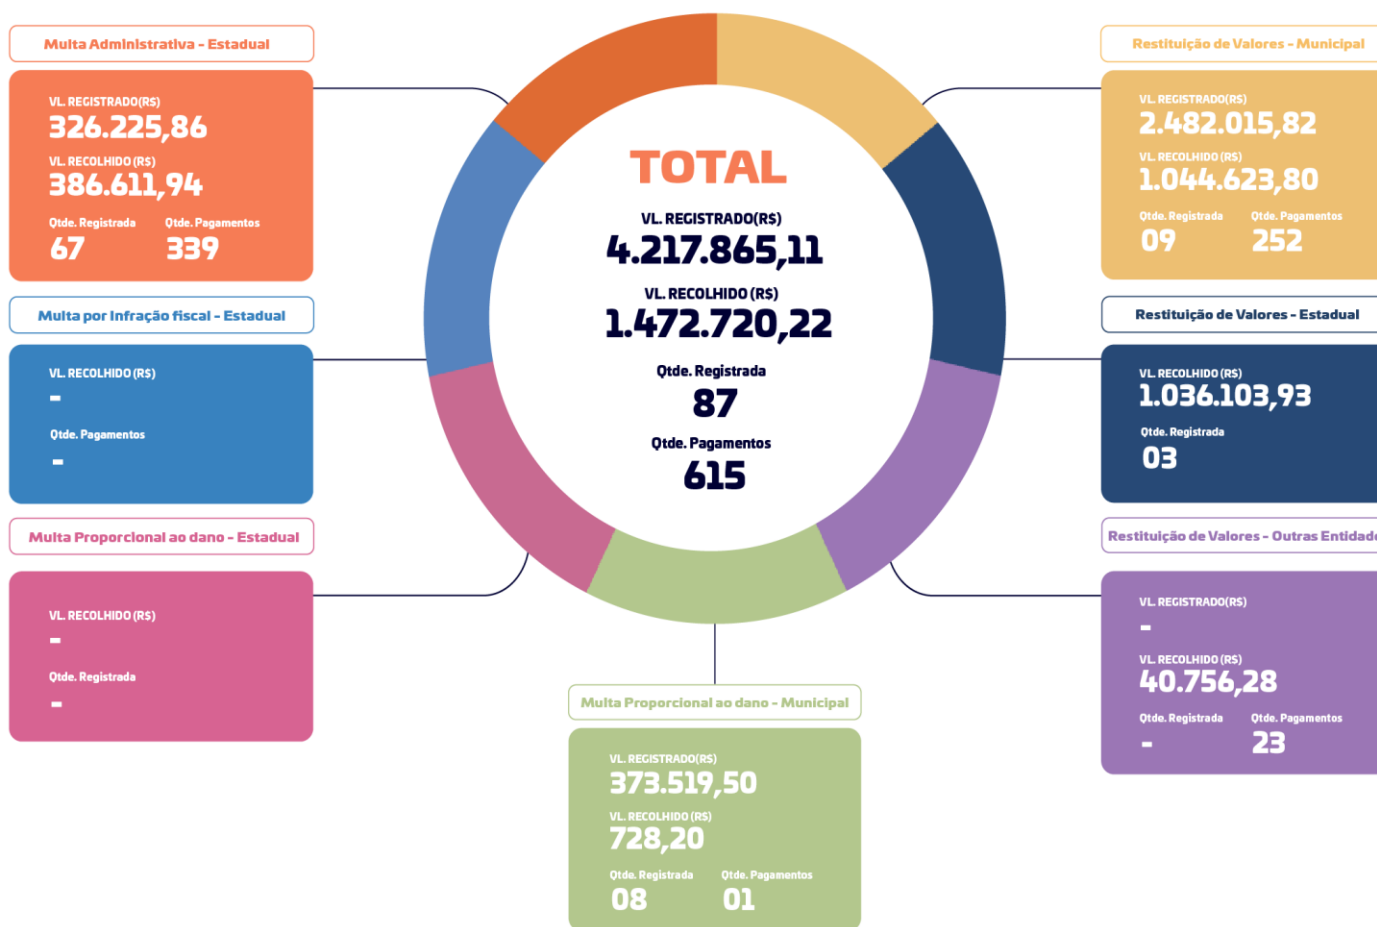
Multa Administrativa - Estadual

VL. REGISTRADO(R$)
326.225,86
VL. RECOLHIDO (R$)
386.611,94
Qtde. Registrada
67
Qtde. Pagamentos
339

Multa por Infração fiscal - Estadual

VL. RECOLHIDO (R$)
-
Qtde. Pagamentos
-

Multa Proporcional ao dano - Estadual

VL. RECOLHIDO (R$)
-
Qtde. Registrada
-

TOTAL
VL. REGISTRADO(R$)
4.217.865,11
VL. RECOLHIDO (R$)
1.472.720,22
Qtde. Registrada
87
Qtde. Pagamentos
615

Multa Proporcional ao dano - Municipal

VL. REGISTRADO(R$)
373.519,50
VL. RECOLHIDO (R$)
728,20
Qtde. Registrada
08
Qtde. Pagamentos
01

Restituição de Valores - Municipal

VL. REGISTRADO(R$)
2.482.015,82
VL. RECOLHIDO (R$)
1.044.623,80
Qtde. Registrada
09
Qtde. Pagamentos
252

Restituição de Valores - Estadual

VL. RECOLHIDO (R$)
1.036.103,93
Qtde. Registrada
03

Restituição de Valores - Outras Entidad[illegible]

VL. REGISTRADO(R$)
-
VL. RECOLHIDO (R$)
40.756,28
Qtde. Registrada
-
Qtde. Pagamentos
23